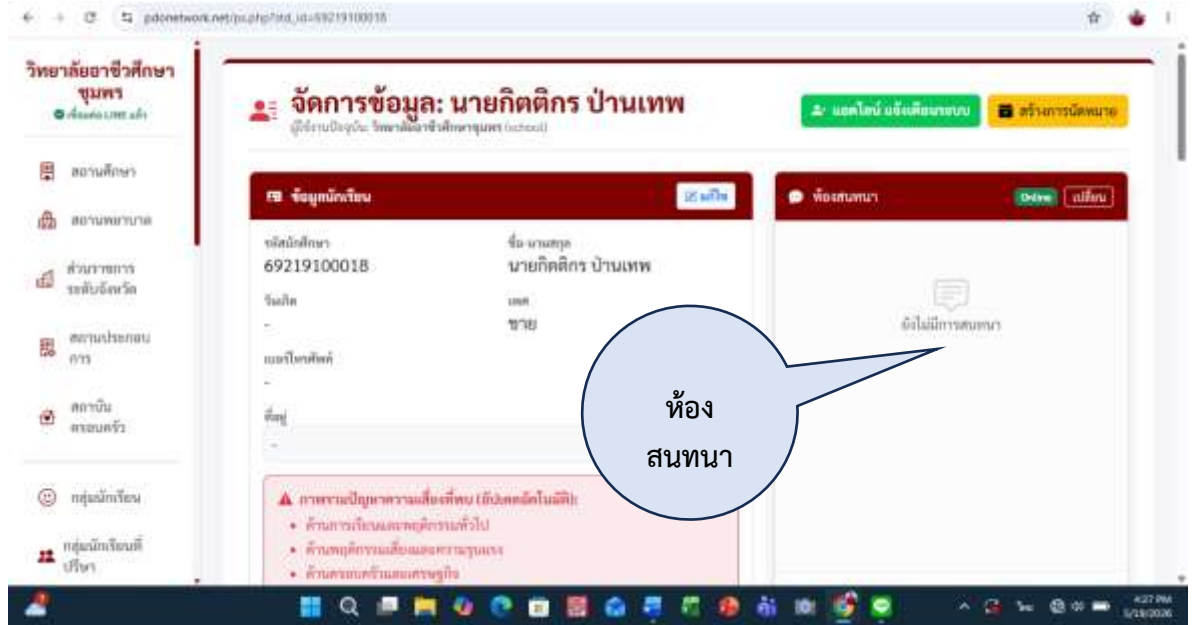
pdonetwork.net/ps.php?std_id=69219100018

วิทยาลัยอาชีวศึกษาชุมพร

สถานศึกษา

สถานพยาบาล

ส่วนราชการระดับจังหวัด

สถานประกอบการ

สถาบันครอบครัว

กลุ่มนักเรียน

กลุ่มนักเรียนที่ปรึกษา

จัดการข้อมูล: นายกิตติกร ป่านเทพ

ผู้ใช้งานปัจจุบัน: วิทยาลัยอาชีวศึกษาชุมพร (school)

แอดไลน์ แจ้งเตือนระบบ

สร้างการนัดหมาย

ข้อมูลนักเรียน

แก้ไข

รหัสนักศึกษา
69219100018

ชื่อ-นามสกุล
นายกิตติกร ป่านเทพ

วันเกิด
-

เพศ
ชาย

เบอร์โทรศัพท์
-

ที่อยู่
-

การพบปัญหาความเสี่ยงที่พบ (อัปเดตอัตโนมัติ):
• ด้านการเรียนและพฤติกรรมทั่วไป
• ด้านพฤติกรรมเสี่ยงและความรุนแรง
• ด้านครอบครัวและเศรษฐกิจ

ห้องสนทนา

Online

เปลี่ยน

ยังไม่มีการสนทนา

ห้อง
สนทนา

4:27 PM
5/19/2026